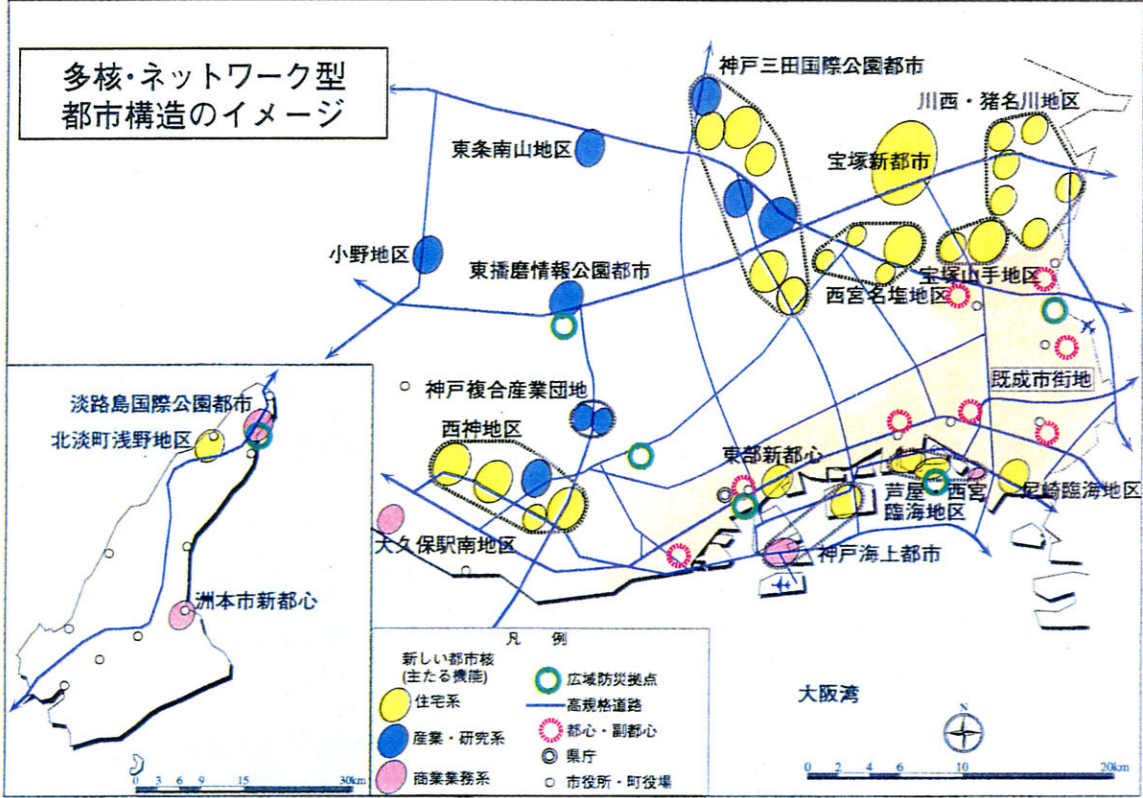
多核・ネットワーク型
都市構造のイメージ

神戸三田国際公園都市
川西・猪名川地区
東条南山地区
宝塚新都市
小野地区
東播磨情報公園都市
宝塚山手地区
西宮名塩地区
神戸複合産業団地
既成市街地
淡路島国際公園都市
北淡町浅野地区
西神地区
東部新都心
芦屋
西宮
尼崎臨海地区
臨海地区
大久保駅南地区
神戸海上都市
洲本市新都心

凡例
新しい都市核
(主たる機能)
住宅系
産業・研究系
商業業務系
広域防災拠点
高規格道路
都心・副都心
県庁
市役所・町役場

大阪湾

N

0 3 6 9 15 30km
0 2 4 6 10 20km